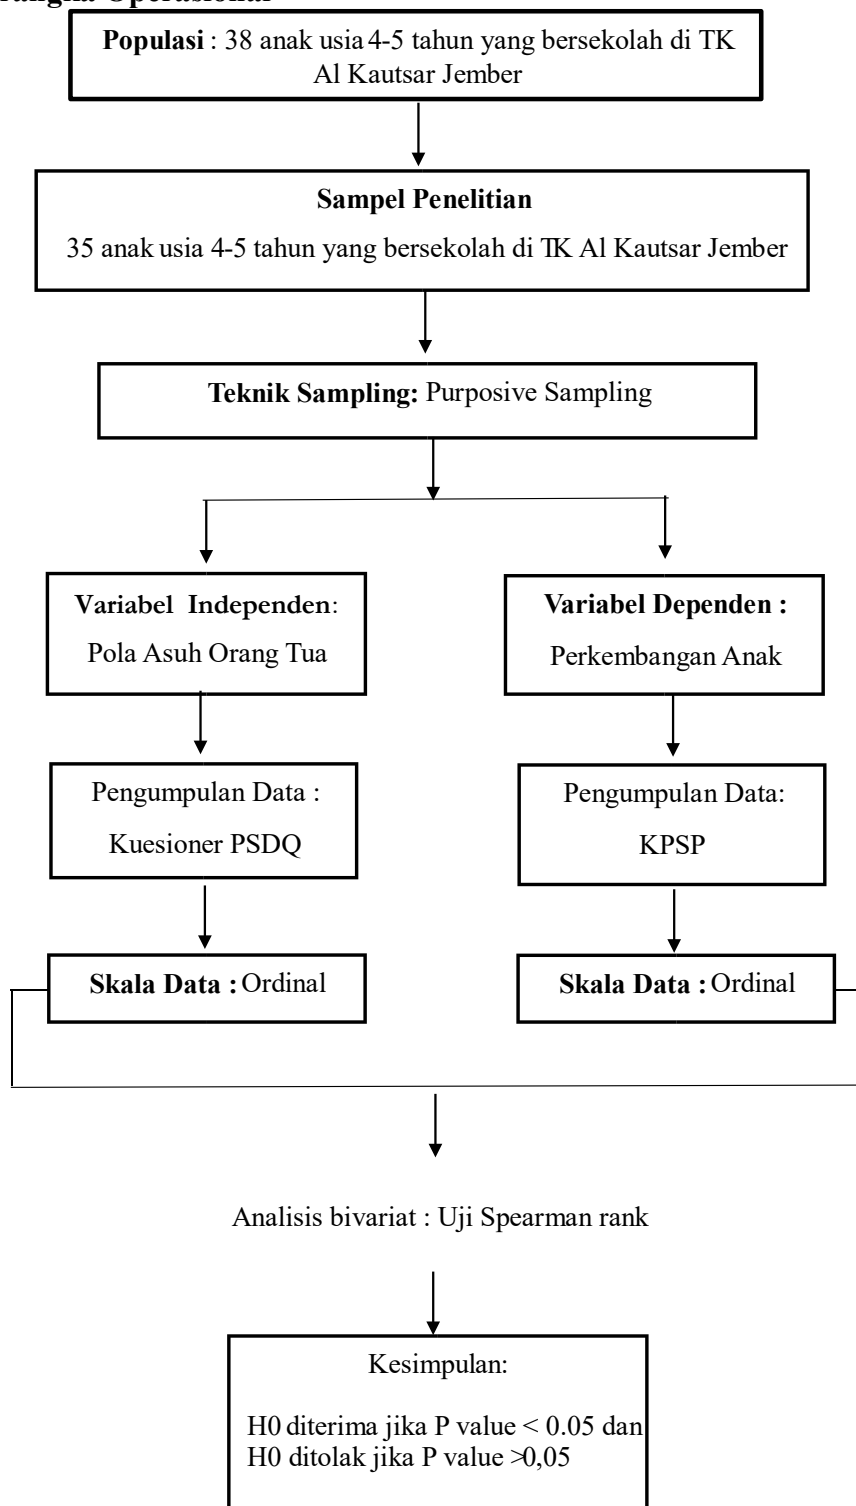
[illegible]angka Operasional

**Populasi** : 38 anak usia 4-5 tahun yang bersekolah di TK Al Kautsar Jember

**Sampel Penelitian**

35 anak usia 4-5 tahun yang bersekolah di TK Al Kautsar Jember

**Teknik Sampling:** Purposive Sampling

**Variabel Independen**: Pola Asuh Orang Tua

**Variabel Dependen :** Perkembangan Anak

Pengumpulan Data : Kuesioner PSDQ

Pengumpulan Data: KPSP

**Skala Data :** Ordinal

**Skala Data :** Ordinal

Analisis bivariat : Uji Spearman rank

Kesimpulan:

H0 diterima jika P value < 0.05 dan
H0 ditolak jika P value >0,05